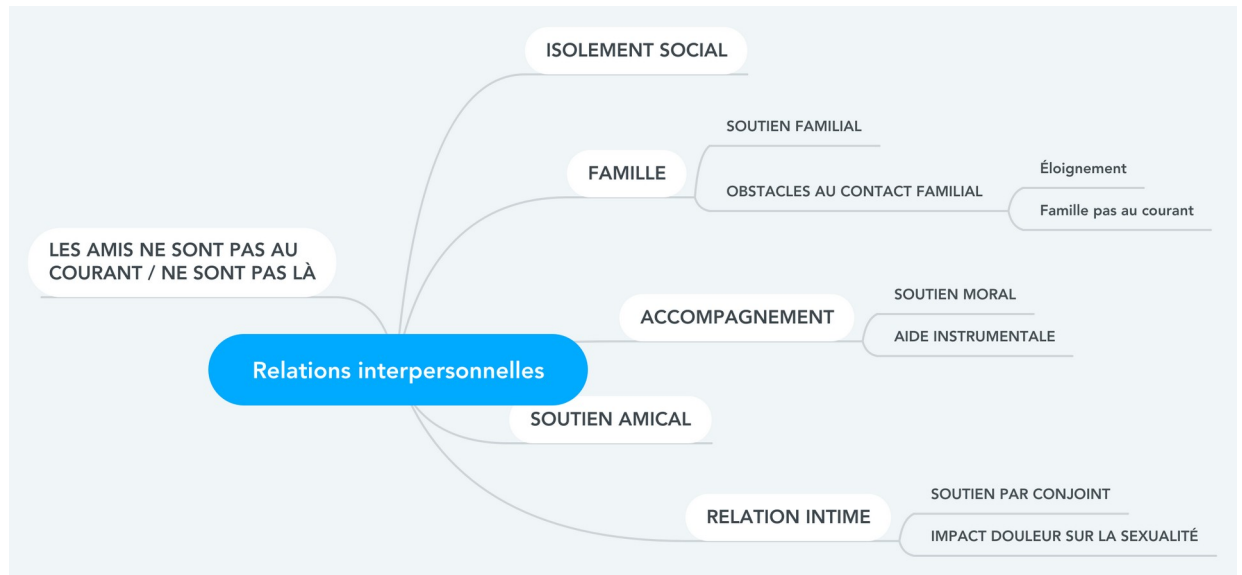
Relations interpersonnelles

ISOLEMENT SOCIAL

FAMILLE
SOUTIEN FAMILIAL
OBSTACLES AU CONTACT FAMILIAL
Éloignement
Famille pas au courant

LES AMIS NE SONT PAS AU COURANT / NE SONT PAS LÀ

ACCOMPAGNEMENT
SOUTIEN MORAL
AIDE INSTRUMENTALE

SOUTIEN AMICAL

RELATION INTIME
SOUTIEN PAR CONJOINT
IMPACT DOULEUR SUR LA SEXUALITÉ